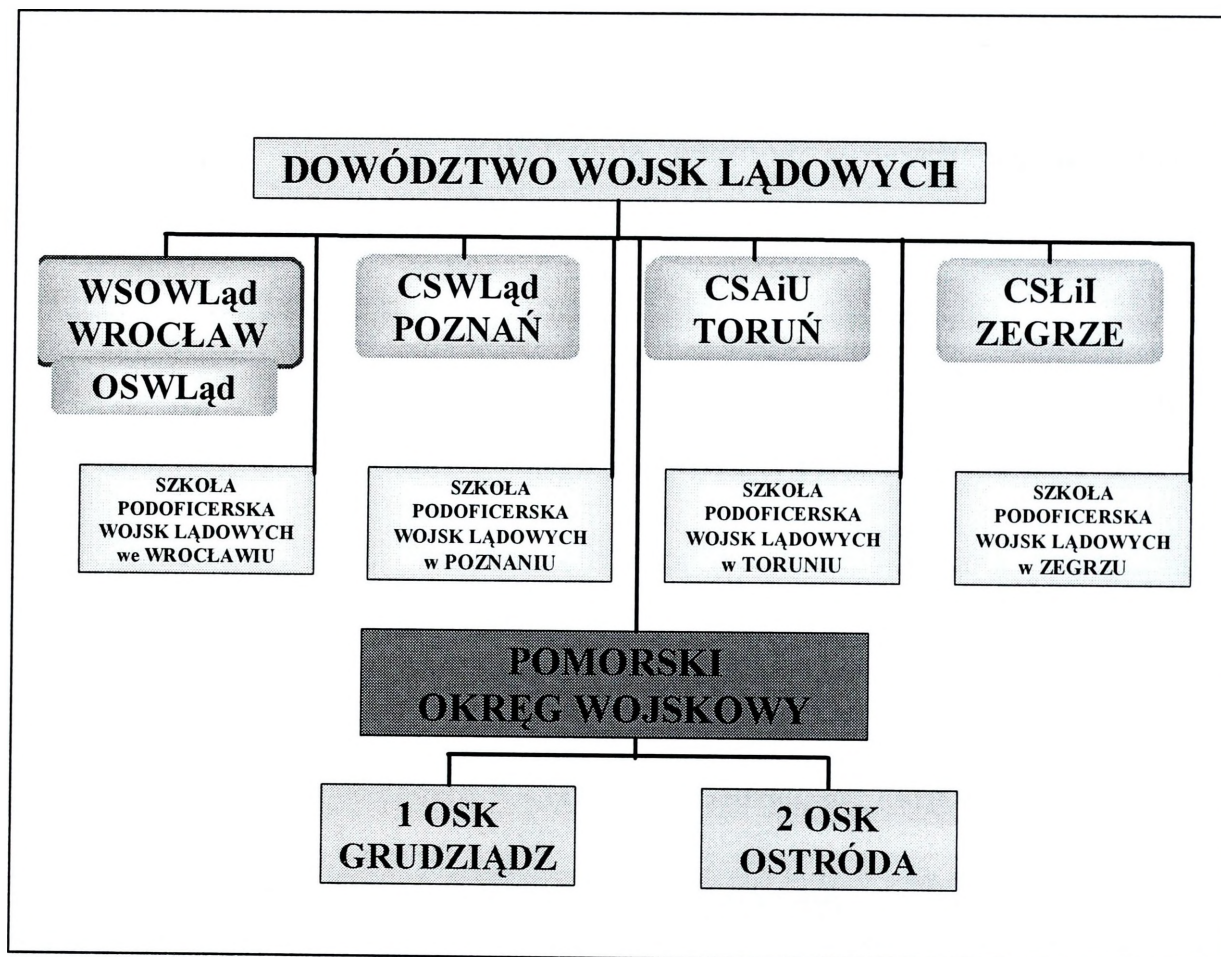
DOWÓDZTWO WOJSK LĄDOWYCH

WSOWLąd
WROCŁAW

OSWLąd

CSWLąd
POZNAŃ

CSAiU
TORUŃ

CSŁiI
ZEGRZE

SZKOŁA PODOFICERSKA WOJSK LĄDOWYCH we WROCŁAWIU

SZKOŁA PODOFICERSKA WOJSK LĄDOWYCH w POZNANIU

SZKOŁA PODOFICERSKA WOJSK LĄDOWYCH w TORUNIU

SZKOŁA PODOFICERSKA WOJSK LĄDOWYCH w ZEGRZU

POMORSKI
OKRĘG WOJSKOWY

1 OSK
GRUDZIĄDZ

2 OSK
OSTRÓDA